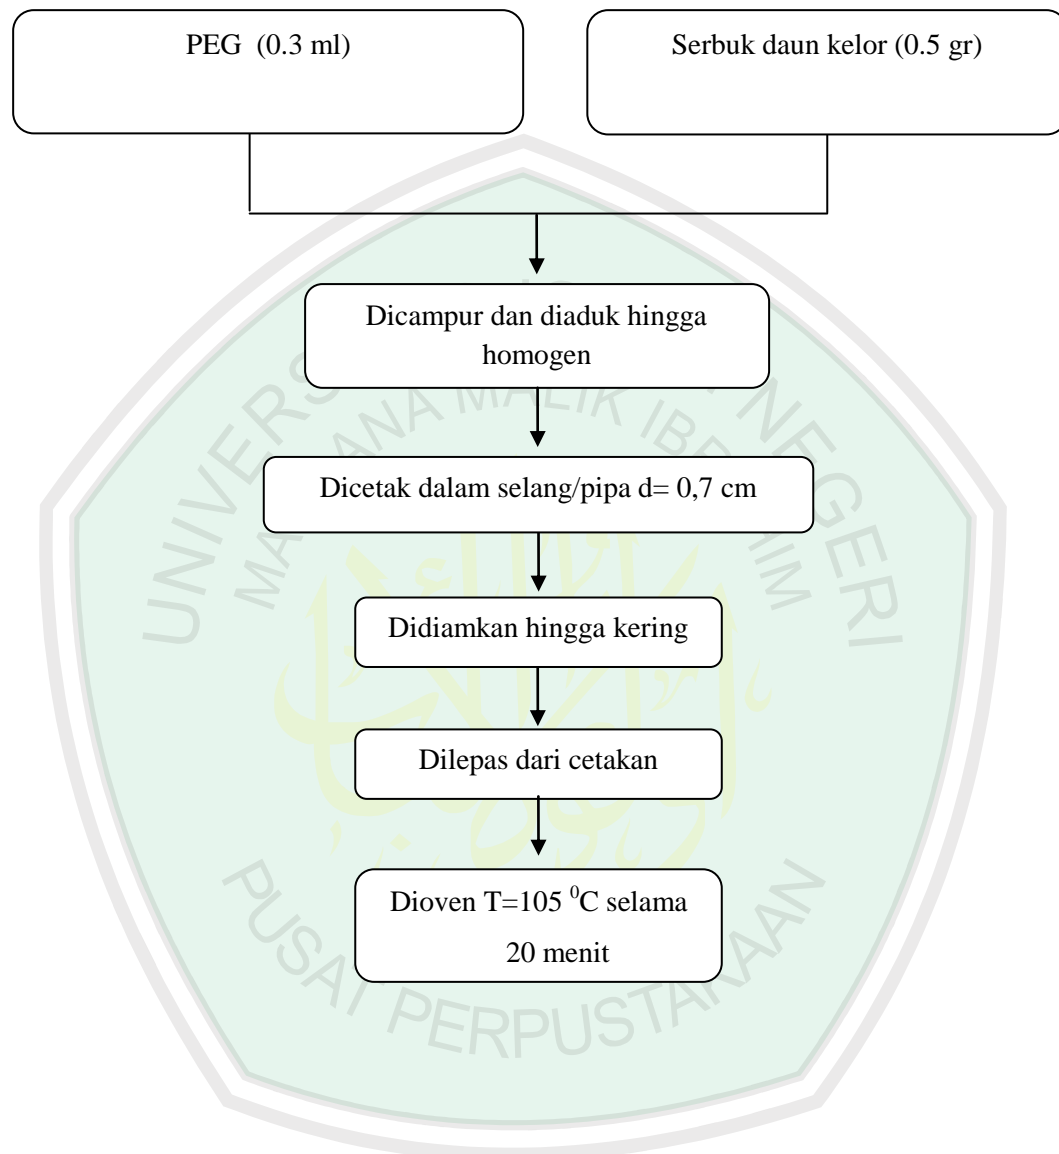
PEG (0.3 ml)

Serbuk daun kelor (0.5 gr)

Dicampur dan diaduk hingga homogen

Dicetak dalam selang/pipa d= 0,7 cm

Didiamkan hingga kering

Dilepas dari cetakan

Dioven T=105 $^0$C selama 20 menit

UNIVERSITAS ISLAM NEGERI MAULANA MALIK IBRAHIM

PUSAT PERPUSTAKAAN